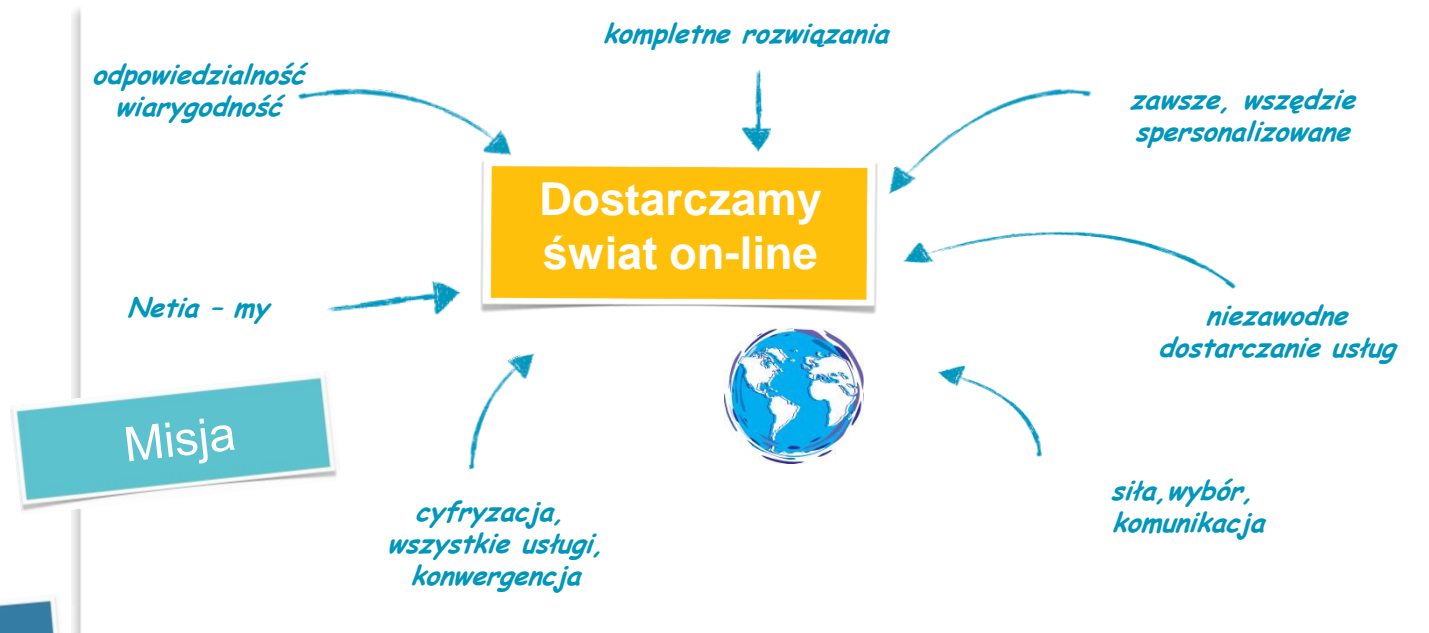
kompletne rozwiązania

odpowiedzialność
wiarygodność

zawsze, wszędzie
spersonalizowane

Dostarczamy
świat on-line

Netia – my

niezawodne
dostarczanie usług

Misja

cyfryzacja,
wszystkie usługi,
konwergencja

siła,wybór,
komunikacja